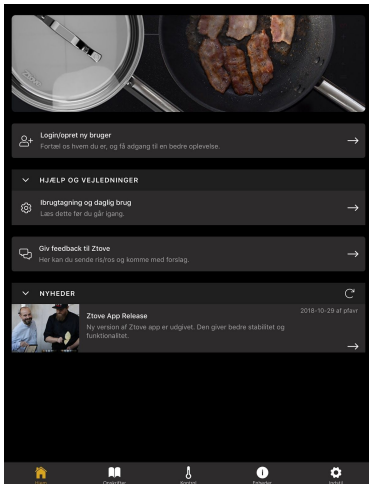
Login/opret ny bruger
Fortæl os hvem du er, og få adgang til en bedre oplevelse.

HJÆLP OG VEJLEDNINGER

Ibrugtagning og daglig brug
Læs dette før du går igang.

Giv feedback til Ztove
Her kan du sende ris/ros og komme med forslag.

NYHEDER

Ztove App Release
2018-10-29 af pfaxr
Ny version af Ztove app er udgivet. Den giver bedre stabilitet og funktionalitet.

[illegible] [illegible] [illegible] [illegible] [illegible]